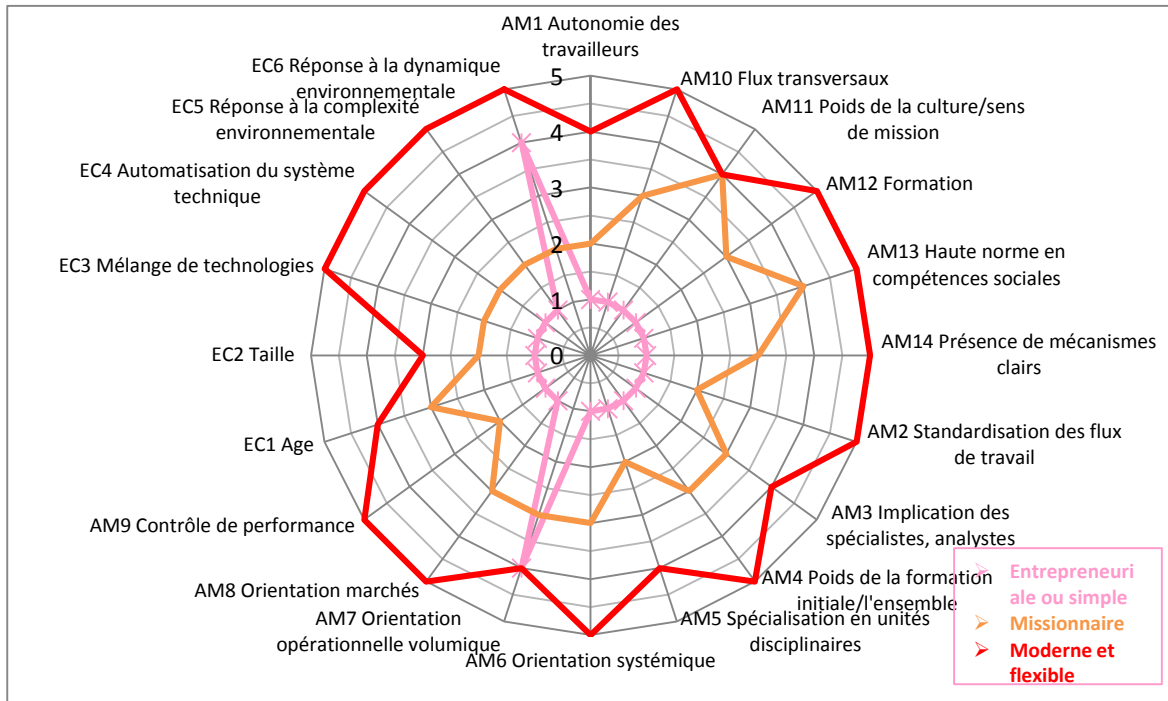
AM1 Autonomie des travailleurs

AM10 Flux transversaux

AM11 Poids de la culture/sens de mission

AM12 Formation

AM13 Haute norme en compétences sociales

AM14 Présence de mécanismes clairs

AM2 Standardisation des flux de travail

AM3 Implication des spécialistes, analystes

AM4 Poids de la formation initiale/l'ensemble

AM5 Spécialisation en unités disciplinaires

AM6 Orientation systémique

AM7 Orientation opérationnelle volumique

AM8 Orientation marchés

AM9 Contrôle de performance

EC1 Age

EC2 Taille

EC3 Mélange de technologies

EC4 Automatisation du système technique

EC5 Réponse à la complexité environnementale

EC6 Réponse à la dynamique environnementale

5
4
3
2
1
0

Entrepreneuriale ou simple
Missionnaire
Moderne et flexible